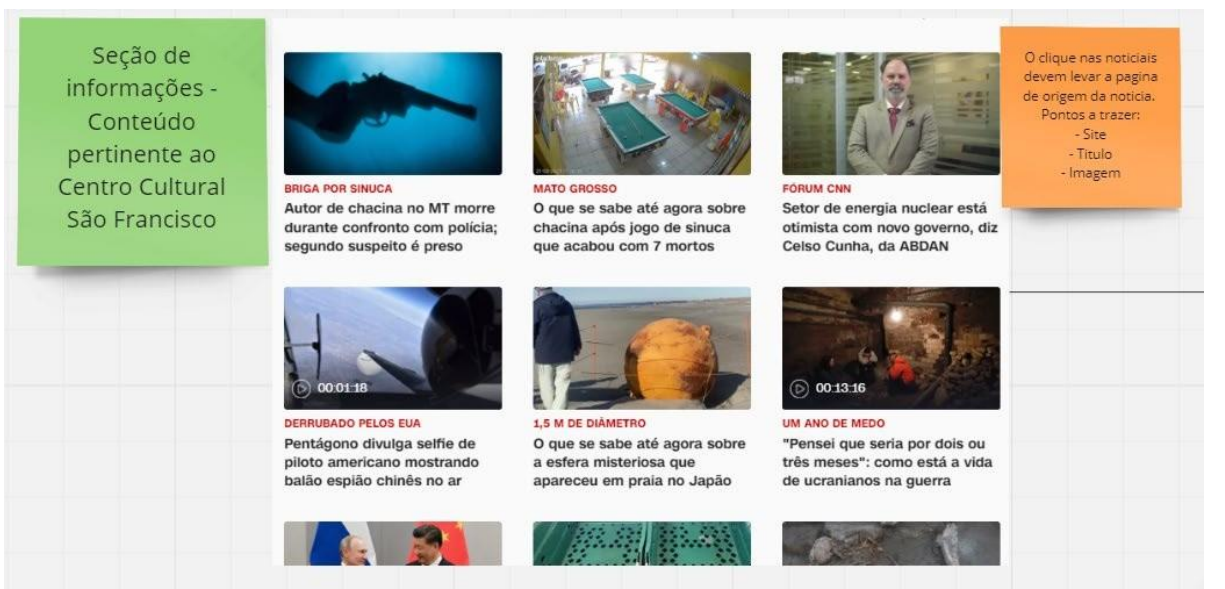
Seção de informações - Conteúdo pertinente ao Centro Cultural São Francisco

BRIGA POR SINUCA
Autor de chacina no MT morre durante confronto com polícia; segundo suspeito é preso

MATO GROSSO
O que se sabe até agora sobre chacina após jogo de sinuca que acabou com 7 mortos

FÓRUM CNN
Setor de energia nuclear está otimista com novo governo, diz Celso Cunha, da ABDAN

O clique nas noticiais devem levar a pagina de origem da noticia.
Pontos a trazer:
- Site
- Titulo
- Imagem

00:01:18
DERRUBADO PELOS EUA
Pentágono divulga selfie de piloto americano mostrando balão espião chinês no ar

1,5 M DE DIÂMETRO
O que se sabe até agora sobre a esfera misteriosa que apareceu em praia no Japão

00:13:16
UM ANO DE MEDO
"Pensei que seria por dois ou três meses": como está a vida de ucranianos na guerra